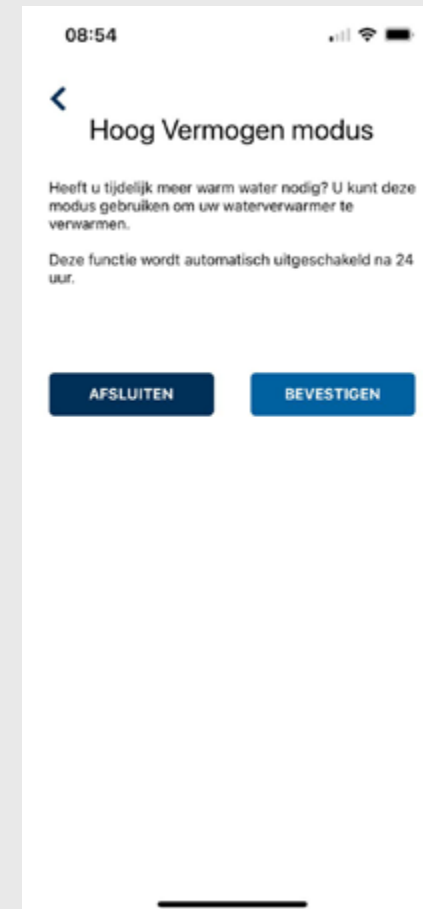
08:54

<

Hoog Vermogen modus

Heeft u tijdelijk meer warm water nodig? U kunt deze modus gebruiken om uw waterverwarmer te verwarmen.

Deze functie wordt automatisch uitgeschakeld na 24 uur.

AFSLUITEN

BEVESTIGEN